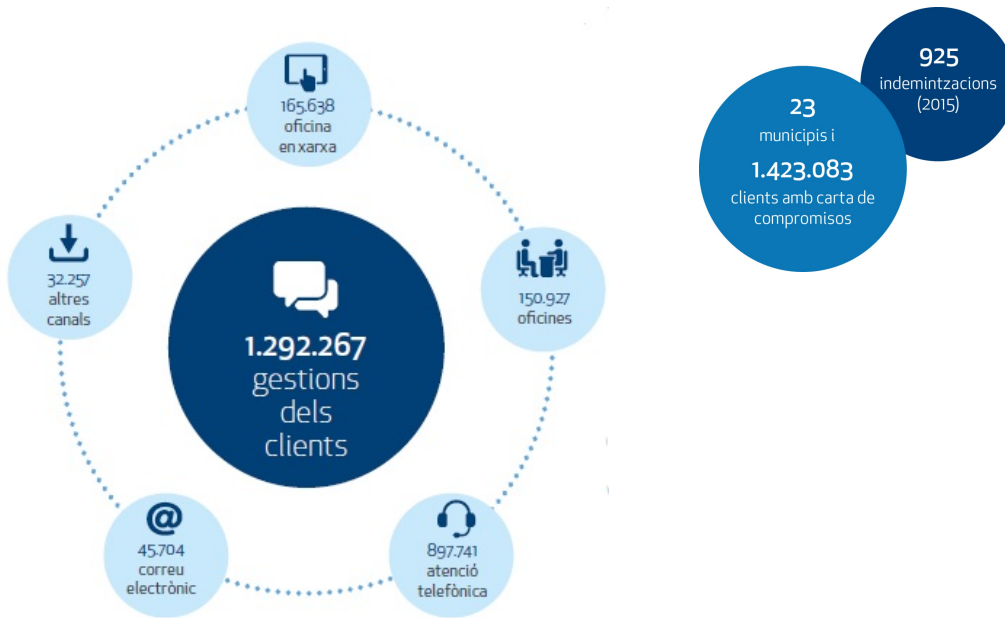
165.638
oficina
en xarxa

32.257
altres
canals

150.927
oficines

1.292.267
gestions
dels
clients

45.704
correu
electrònic

897.741
atenció
telefònica

925
indemintzacions
(2015)

23
municipis i
1.423.083
clients amb carta de
compromisos